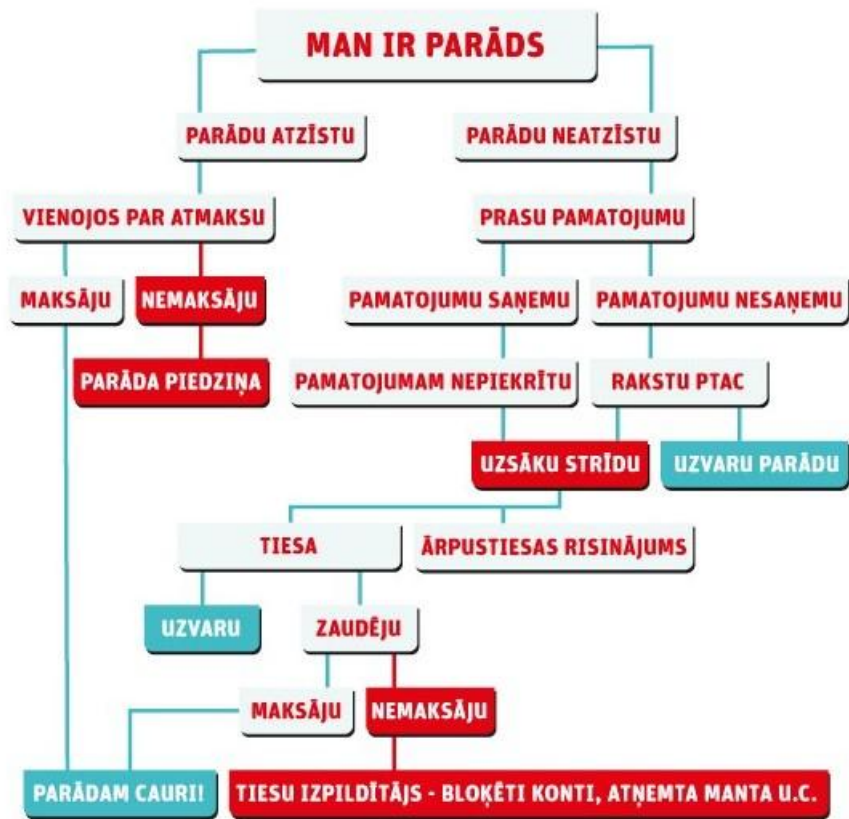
MAN IR PARĀDS

PARĀDU ATZĪSTU

PARĀDU NEATZĪSTU

VIENOJOS PAR ATMAKSU

PRASU PAMATOJUMU

MAKSĀJU

NEMAKSĀJU

PAMATOJUMU SAŅEMU

PAMATOJUMU NESAŅEMU

PARĀDA PIEDZIŅA

PAMATOJUMAM NEPIEKRĪTU

RAKSTU PTAC

UZSĀKU STRĪDU

UZVARU PARĀDU

TIESA

ĀRPUSTIESAS RISINĀJUMS

UZVARU

ZAUDĒJU

MAKSĀJU

NEMAKSĀJU

PARĀDAM CAURI!

TIESU IZPILDĪTĀJS - BLOĶĒTI KONTI, ATŅEMTA MANTA U.C.